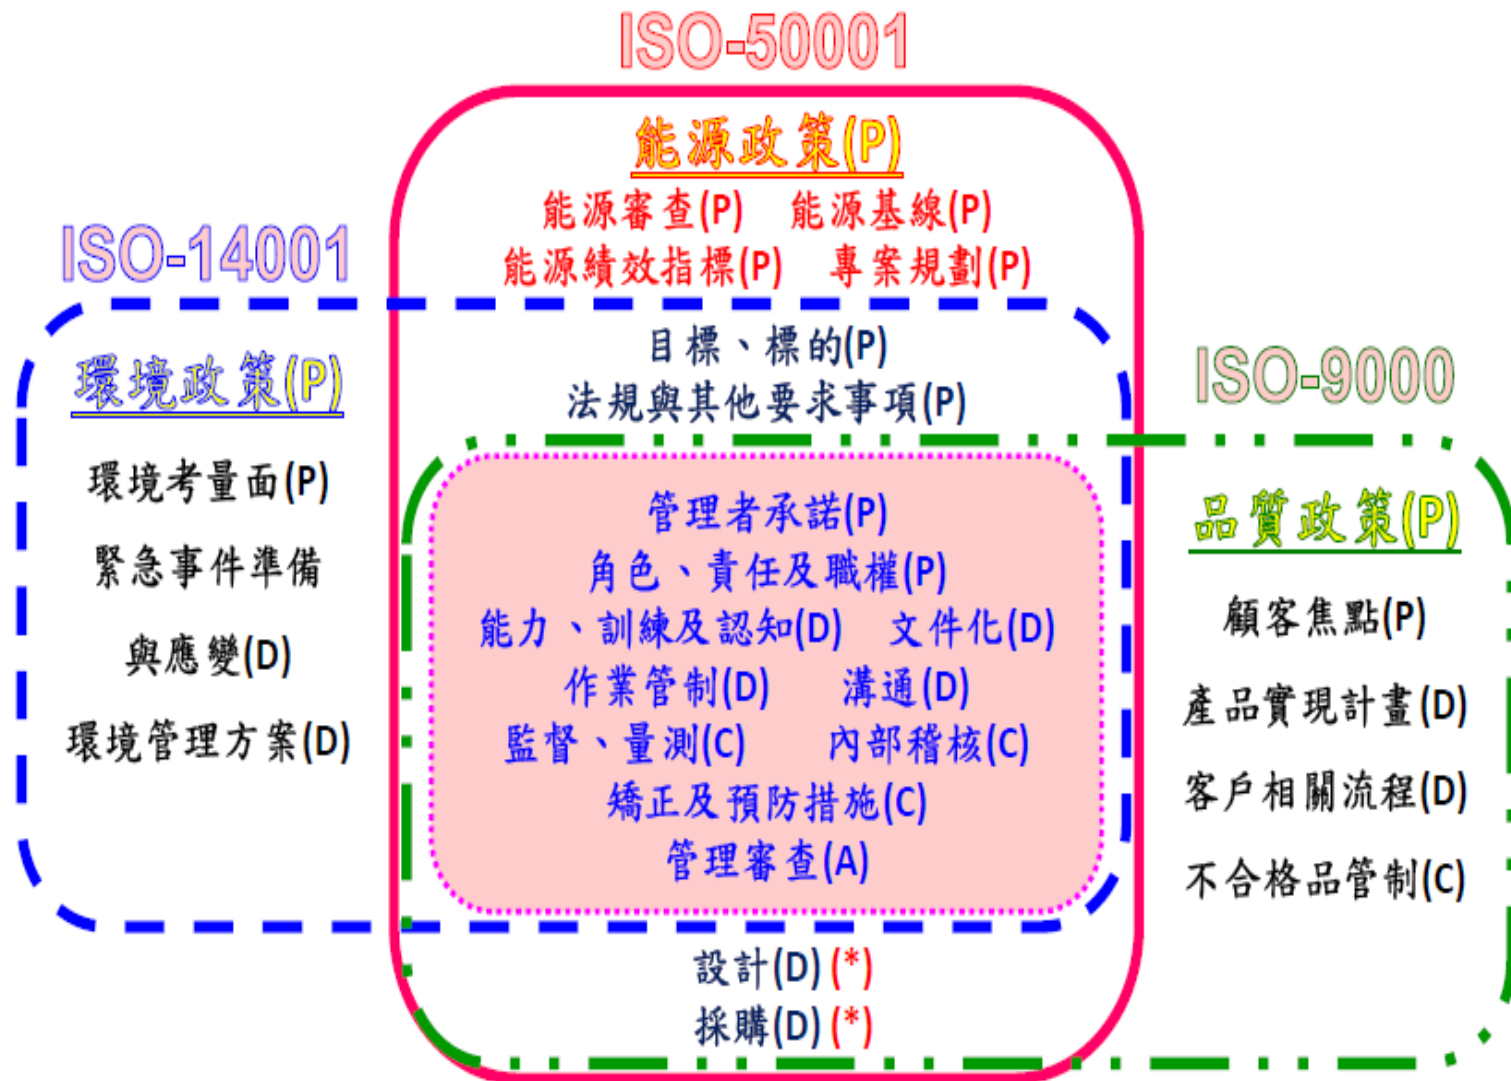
ISO-50001

能源政策(P)

能源審查(P) 能源基線(P)
能源績效指標(P) 專案規劃(P)

ISO-14001

環境政策(P)

環境考量面(P)
緊急事件準備
與應變(D)
環境管理方案(D)

目標、標的(P)
法規與其他要求事項(P)

ISO-9000

品質政策(P)

顧客焦點(P)
產品實現計畫(D)
客戶相關流程(D)
不合格品管制(C)

管理者承諾(P)
角色、責任及職權(P)
能力、訓練及認知(D) 文件化(D)
作業管制(D) 溝通(D)
監督、量測(C) 內部稽核(C)
矯正及預防措施(C)
管理審查(A)

設計(D) (*)
採購(D) (*)